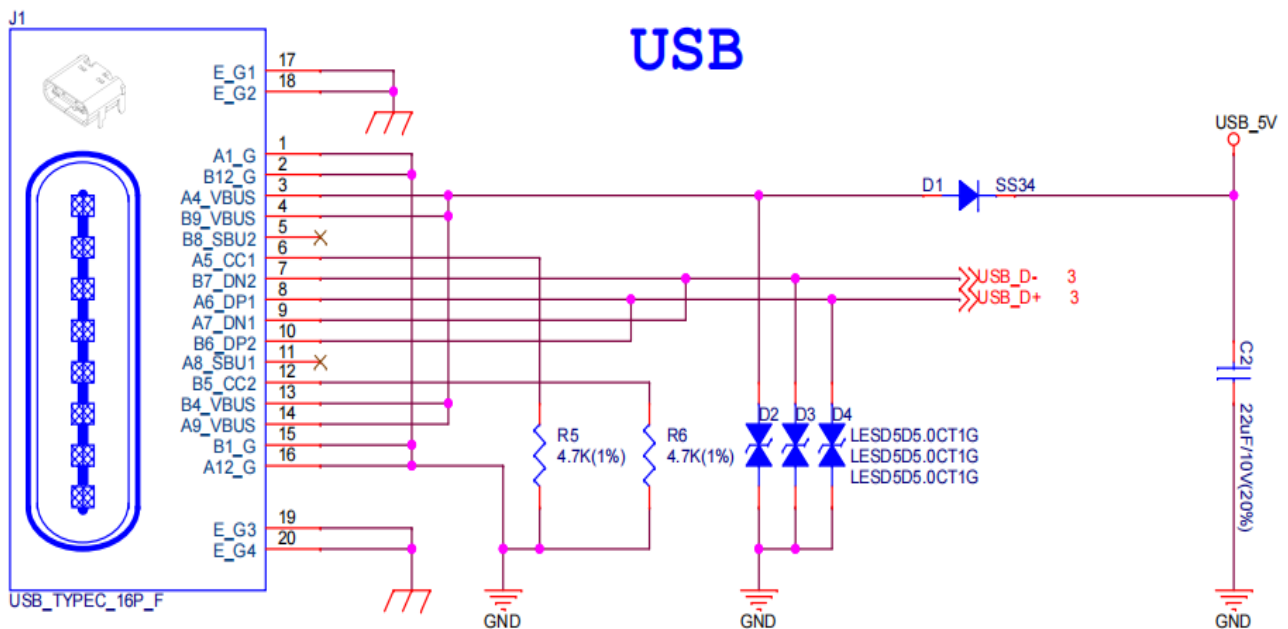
J1

USB

E_G1 17
E_G2 18

A1_G 1
B12_G 2
A4_VBUS 3
B9_VBUS 4
B8_SBU2 5
6
A5_CC1 7
B7_DN2 8
A6_DP1 9
A7_DN1 10
B6_DP2 11
A8_SBU1 12
B5_CC2 13
B4_VBUS 14
A9_VBUS 15
B1_G 16
A12_G

E_G3 19
E_G4 20

USB_TYPEC_16P_F

D1 SS34

USB_5V

USB_D- 3
USB_D+ 3

R5 4.7K(1%)
R6 4.7K(1%)

D2 D3 D4
LESD5D5.0CT1G
LESD5D5.0CT1G
LESD5D5.0CT1G

C2
22uF/10V(20%)

GND
GND
GND